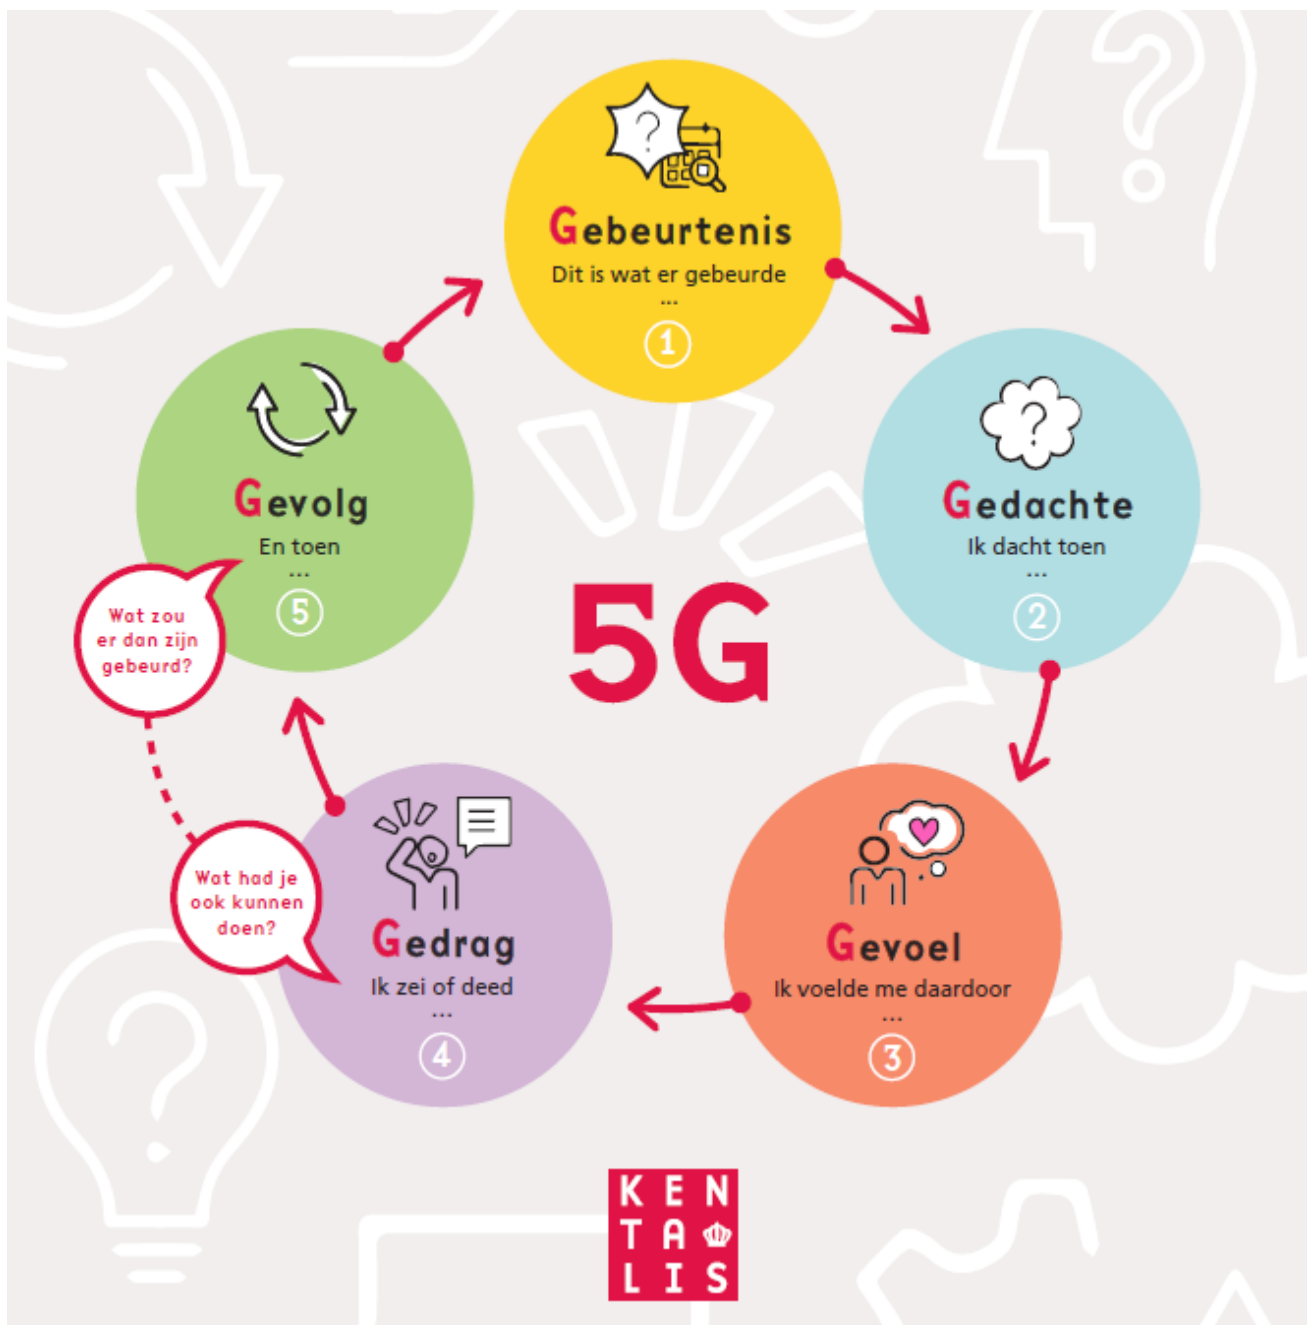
Gebeurtenis
Dit is wat er gebeurde
...
1

Gedachte
Ik dacht toen
...
2

Gevoel
Ik voelde me daardoor
...
3

Gedrag
Ik zei of deed
...
4

Gevolg
En toen
...
5

Wat zou er dan zijn gebeurd?

Wat had je ook kunnen doen?

5G

KEN
TA
LIS